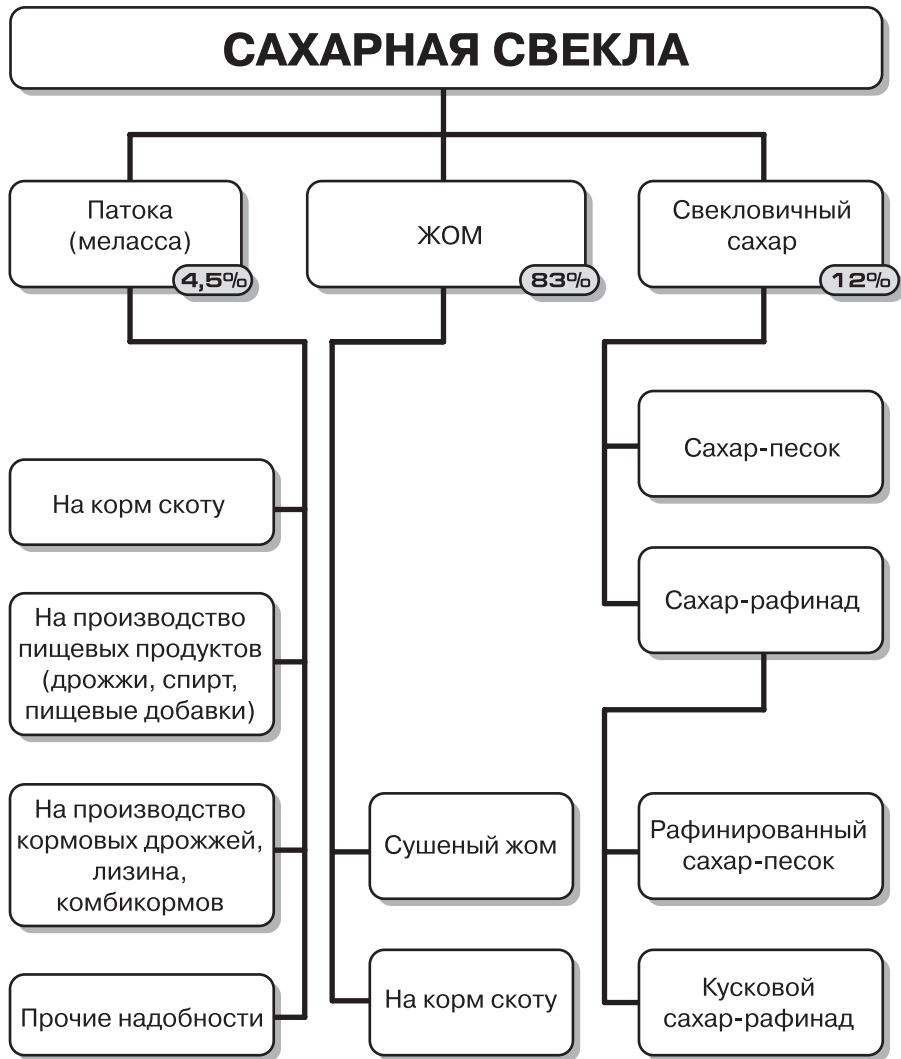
САХАРНАЯ СВЕКЛА

Патока (меласса)
4,5%

ЖОМ
83%

Свекловичный сахар
12%

Сахар-песок

Сахар-рафинад

На корм скоту

На производство пищевых продуктов (дрожжи, спирт, пищевые добавки)

На производство кормовых дрожжей, лизина, комбикормов

Прочие надобности

Сушеный жом

На корм скоту

Рафинированный сахар-песок

Кусковой сахар-рафинад